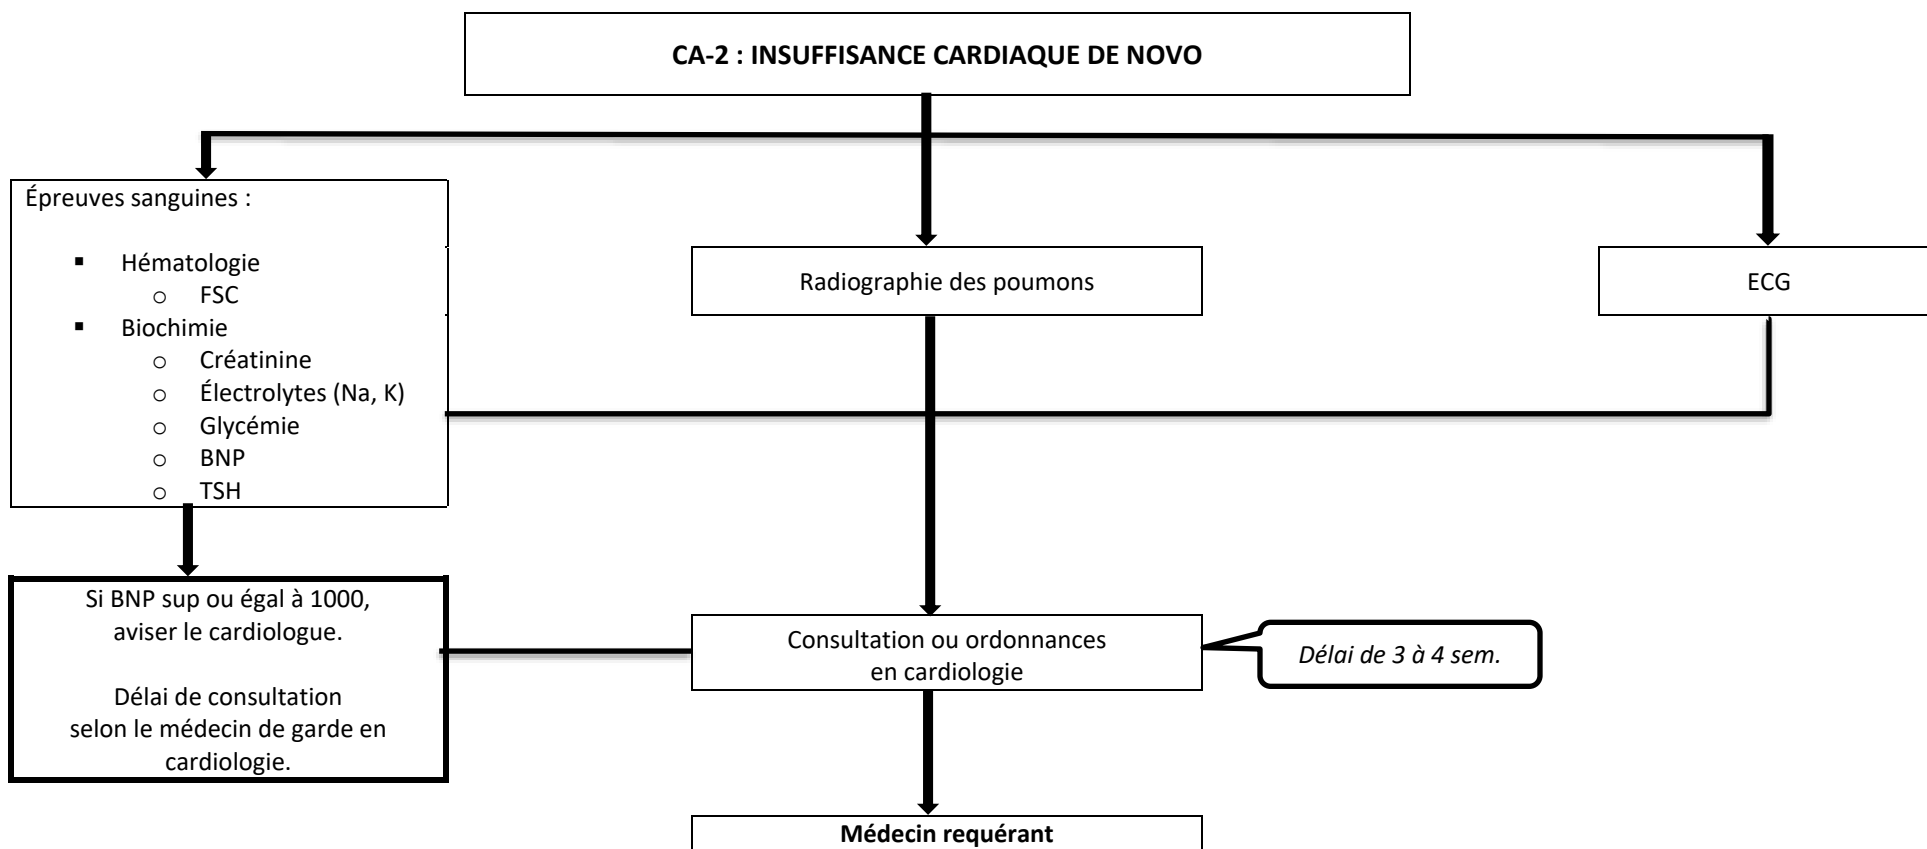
CA-2 : INSUFFISANCE CARDIAQUE DE NOVO

Épreuves sanguines :

- Hématologie
  - FSC
- Biochimie
  - Créatinine
  - Électrolytes (Na, K)
  - Glycémie
  - BNP
  - TSH

Radiographie des poumons

ECG

Si BNP sup ou égal à 1000, aviser le cardiologue.

Délai de consultation selon le médecin de garde en cardiologie.

Consultation ou ordonnances en cardiologie

*Délai de 3 à 4 sem.*

**Médecin requérant**